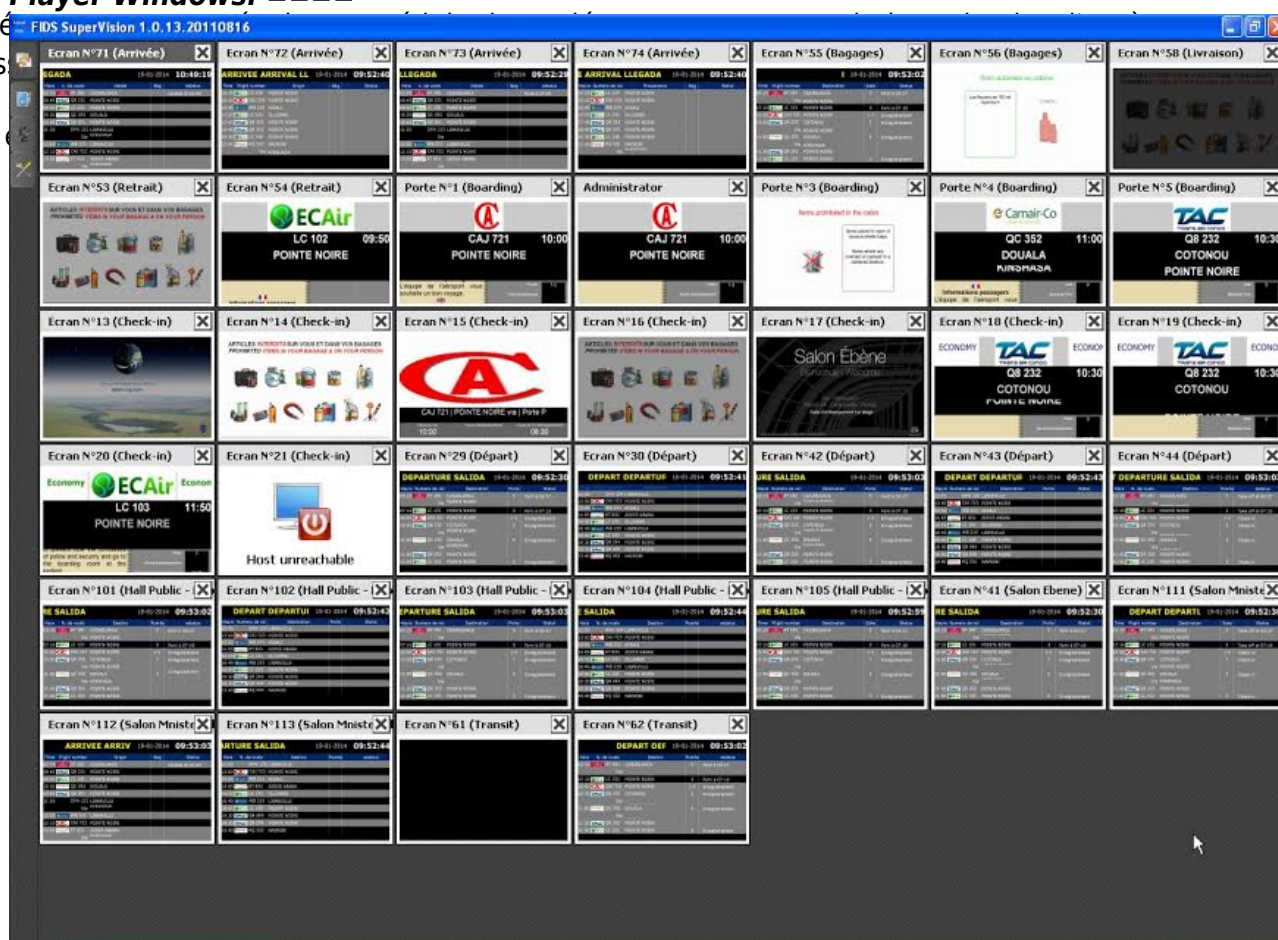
Player Windows: ____

FIDS SuperVision 1.0.13.20110816

Ecran N°71 (Arrivée)
EGADA 10:49:19

Ecran N°72 (Arrivée)
ARRIVEE ARRIVAL LL 09:52:40

Ecran N°73 (Arrivée)
LLEGADA 09:52:29

Ecran N°74 (Arrivée)
E ARRIVAL LLEGADA 09:52:40

Ecran N°55 (Bagages)
09:53:02

Ecran N°56 (Bagages)

Ecran N°58 (Livraison)

Ecran N°53 (Retrait)
ARTICLES INTERDITS SUR VOUS ET DANS VOS BAGAGES PROHIBITED ITEMS IN YOUR BAGGAGE & ON YOUR PERSON

Ecran N°54 (Retrait)
ECAir
LC 102 09:50
POINTE NOIRE

Porte N°1 (Boarding)
CAJ 721 10:00
POINTE NOIRE

Administrator
CAJ 721 10:00
POINTE NOIRE

Porte N°3 (Boarding)
Items prohibited in the cabin

Porte N°4 (Boarding)
Camair-Co
QC 352 11:00
DOUALA
KINSHASA
Informations passagers

Porte N°5 (Boarding)
TAC
Q8 232 10:30
COTONOU
POINTE NOIRE

Ecran N°13 (Check-in)

Ecran N°14 (Check-in)
ARTICLES INTERDITS SUR VOUS ET DANS VOS BAGAGES PROHIBITED ITEMS IN YOUR BAGGAGE & ON YOUR PERSON

Ecran N°15 (Check-in)
CAJ 721 | POINTE NOIRE via | Porte P
10:00 08:30

Ecran N°16 (Check-in)
ARTICLES INTERDITS SUR VOUS ET DANS VOS BAGAGES PROHIBITED ITEMS IN YOUR BAGGAGE & ON YOUR PERSON

Ecran N°17 (Check-in)
Salon Ébène

Ecran N°18 (Check-in)
ECONOMY TAC ECONO
Q8 232 10:30
COTONOU
POINTE NOIRE

Ecran N°19 (Check-in)
ECONOMY TAC ECONO
Q8 232 10:30
COTONOU

Ecran N°20 (Check-in)
Economy ECAir Econom
LC 103 11:50
POINTE NOIRE
of police and security and go to the boarding room in the

Ecran N°21 (Check-in)
Host unreachable

Ecran N°29 (Départ)
DEPARTURE SALIDA 09:52:30

Ecran N°30 (Départ)
DEPART DEPARTUF 09:52:41

Ecran N°42 (Départ)
URE SALIDA 09:53:03

Ecran N°43 (Départ)
DEPART DEPARTUF 09:52:43

Ecran N°44 (Départ)
DEPARTURE SALIDA 09:53:0

Ecran N°101 (Hall Public -
E SALIDA 09:53:02

Ecran N°102 (Hall Public -
DEPART DEPARTU 09:52:42

Ecran N°103 (Hall Public -
EPARTURE SALIDA 09:53:03

Ecran N°104 (Hall Public -
E SALIDA 09:52:44

Ecran N°105 (Hall Public -
URE SALIDA 09:52:59

Ecran N°41 (Salon Ebene)
RE SALIDA 09:52:30

Ecran N°111 (Salon Mniste
DEPART DEPARTL 09:52:3

Ecran N°112 (Salon Mniste
ARRIVEE ARRIV 09:53:03

Ecran N°113 (Salon Mniste
RTURE SALIDA 09:52:44

Ecran N°61 (Transit)

Ecran N°62 (Transit)
DEPART DEF 09:53:02